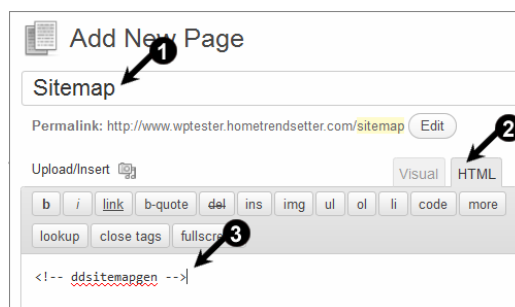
Add New Page

1

Sitemap

Permalink: http://www.wptester.hometrendsetter.com/sitemap Edit

2

Upload/Insert

Visual HTML

b i link b-quote del ins img ul ol li code more

lookup close tags fullscre

3

<!-- ddsitemapgen -->